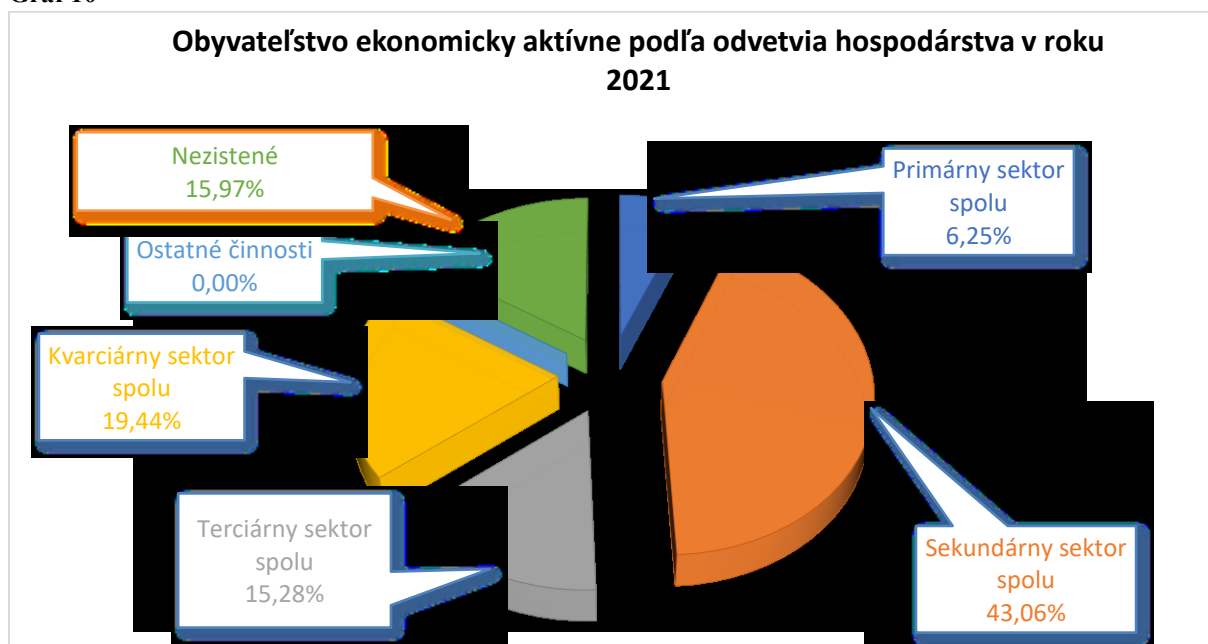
Graf 10

Obyvateľstvo ekonomicky aktívne podľa odvetvia hospodárstva v roku 2021

Nezistené
15,97%

Primárny sektor spolu
6,25%

Ostatné činnosti
0,00%

Kvarciárny sektor spolu
19,44%

Terciárny sektor spolu
15,28%

Sekundárny sektor spolu
43,06%